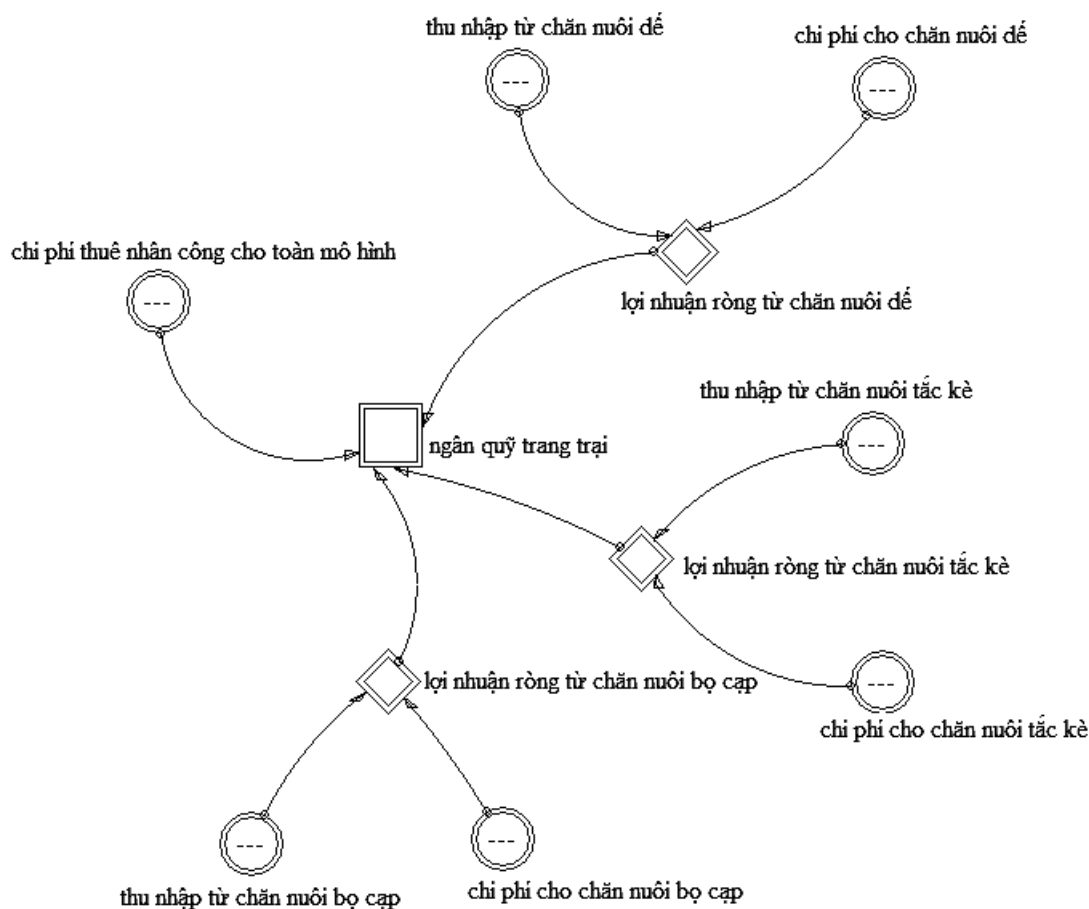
thu nhập từ chăn nuôi dế

chi phí cho chăn nuôi dế

---

---

chi phí thuê nhân công cho toàn mô hình

---

lợi nhuận ròng từ chăn nuôi dế

thu nhập từ chăn nuôi tắc kè

ngân quỹ trang trại

---

lợi nhuận ròng từ chăn nuôi tắc kè

lợi nhuận ròng từ chăn nuôi bọ cạp

---

chi phí cho chăn nuôi tắc kè

---

---

thu nhập từ chăn nuôi bọ cạp

chi phí cho chăn nuôi bọ cạp